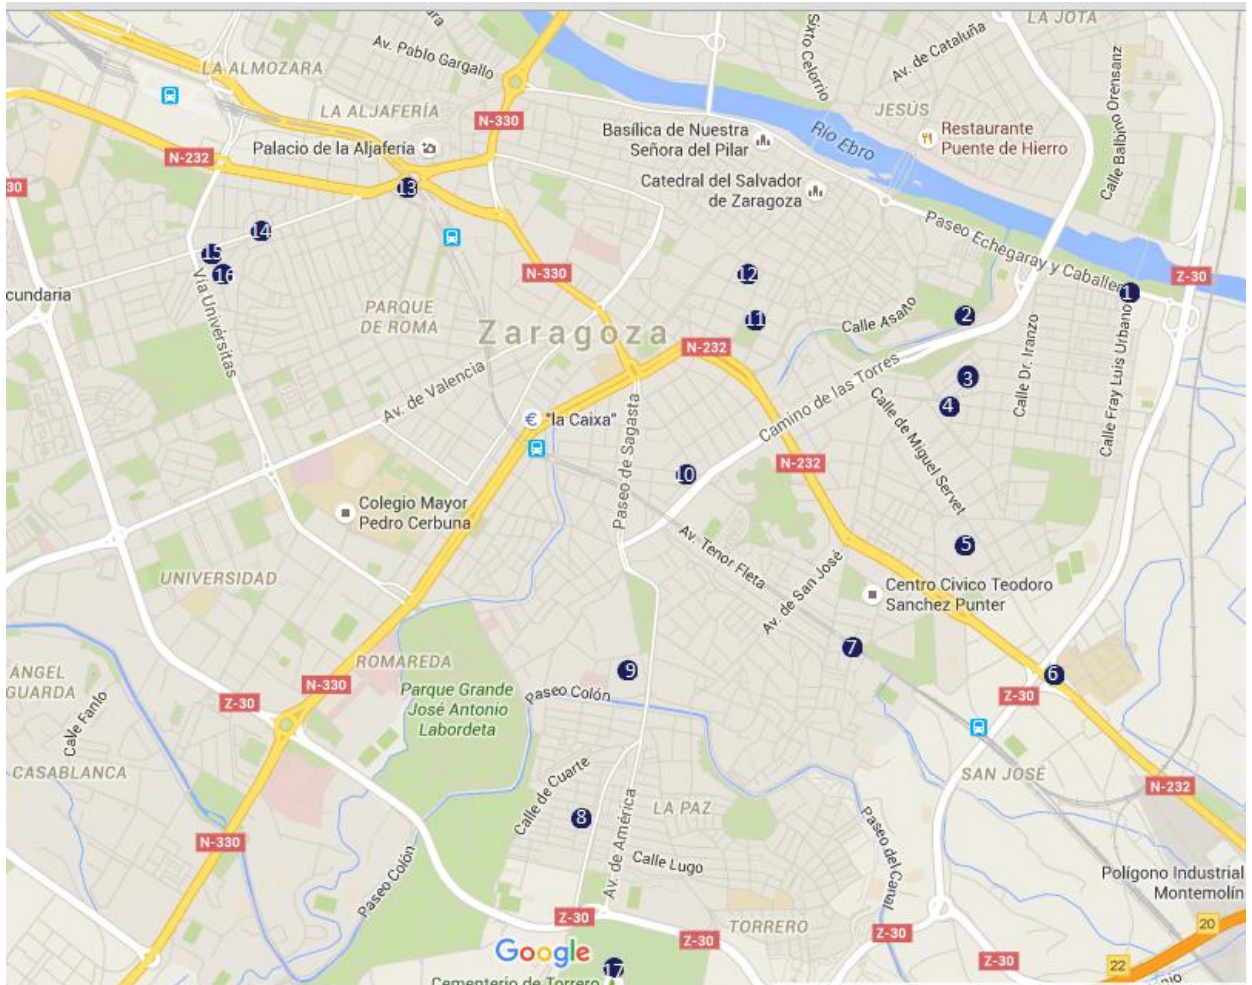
LA ALMOZARA
Av. Pablo Gargallo
N-330
Sixto Celorrio
Av. de Cataluña
LA JOTA
Calle Balbino Orensanz
LA ALJAFERÍA
N-232
Palacio de la Aljafería
Basílica de Nuestra Señora del Pilar
Río Ebro
JESÚS
Restaurante Puente de Hierro
Catedral del Salvador de Zaragoza
13
14
15
16
Vía Universitas
Paseo Echegaray y Caballero
N-330
12
Z-30
1
cundaria
PARQUE DE ROMA
Zaragoza
11
Calle Asalto
2
N-232
Calle Dr. Iranzo
Calle Fray Luis Urbano
Camino de las Torres
3
4
Av. de Valencia
"la Caixa"
Calle de Miguel Servet
Paseo de Sagasta
N-232
10
Colegio Mayor Pedro Cerbuna
Av. Tenor Fleta
5
Av. de San José
Centro Cívico Teodoro Sanchez Punter
UNIVERSIDAD
7
6
ÁNGEL GUARDA
ROMAREDA
Parque Grande José Antonio Labordeta
9
Paseo Colón
N-330
Z-30
Z-30
Calle Fanlo
CASABLANCA
SAN JOSÉ
N-232
Calle de Cuarte
LA PAZ
8
Av. de América
Paseo del Canal
N-330
Calle Lugo
Polígono Industrial Montemolín
Paseo Colón
Z-30
TORRERO
Z-30
20
Google
Z-30
Z-30
17
22
Cementerio de Torrero
30